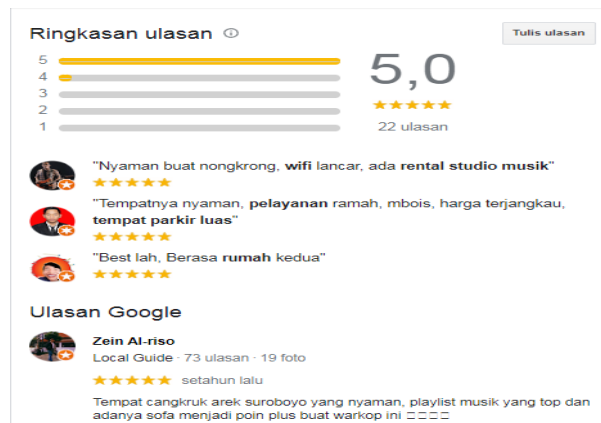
Ringkasan ulasan ⓘ

Tulis ulasan

5
4
3
2
1

5,0
★★★★★
22 ulasan

"Nyaman buat nongkrong, wifi lancar, ada rental studio musik"
★★★★★

"Tempatnya nyaman, pelayanan ramah, mbois, harga terjangkau, tempat parkir luas"
★★★★★

"Best lah, Berasa rumah kedua"
★★★★★

Ulasan Google

Zein Al-riso
Local Guide · 73 ulasan · 19 foto
★★★★★ setahun lalu

Tempat cangkruk arek suroboyo yang nyaman, playlist musik yang top dan adanya sofa menjadi poin plus buat warkop ini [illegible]